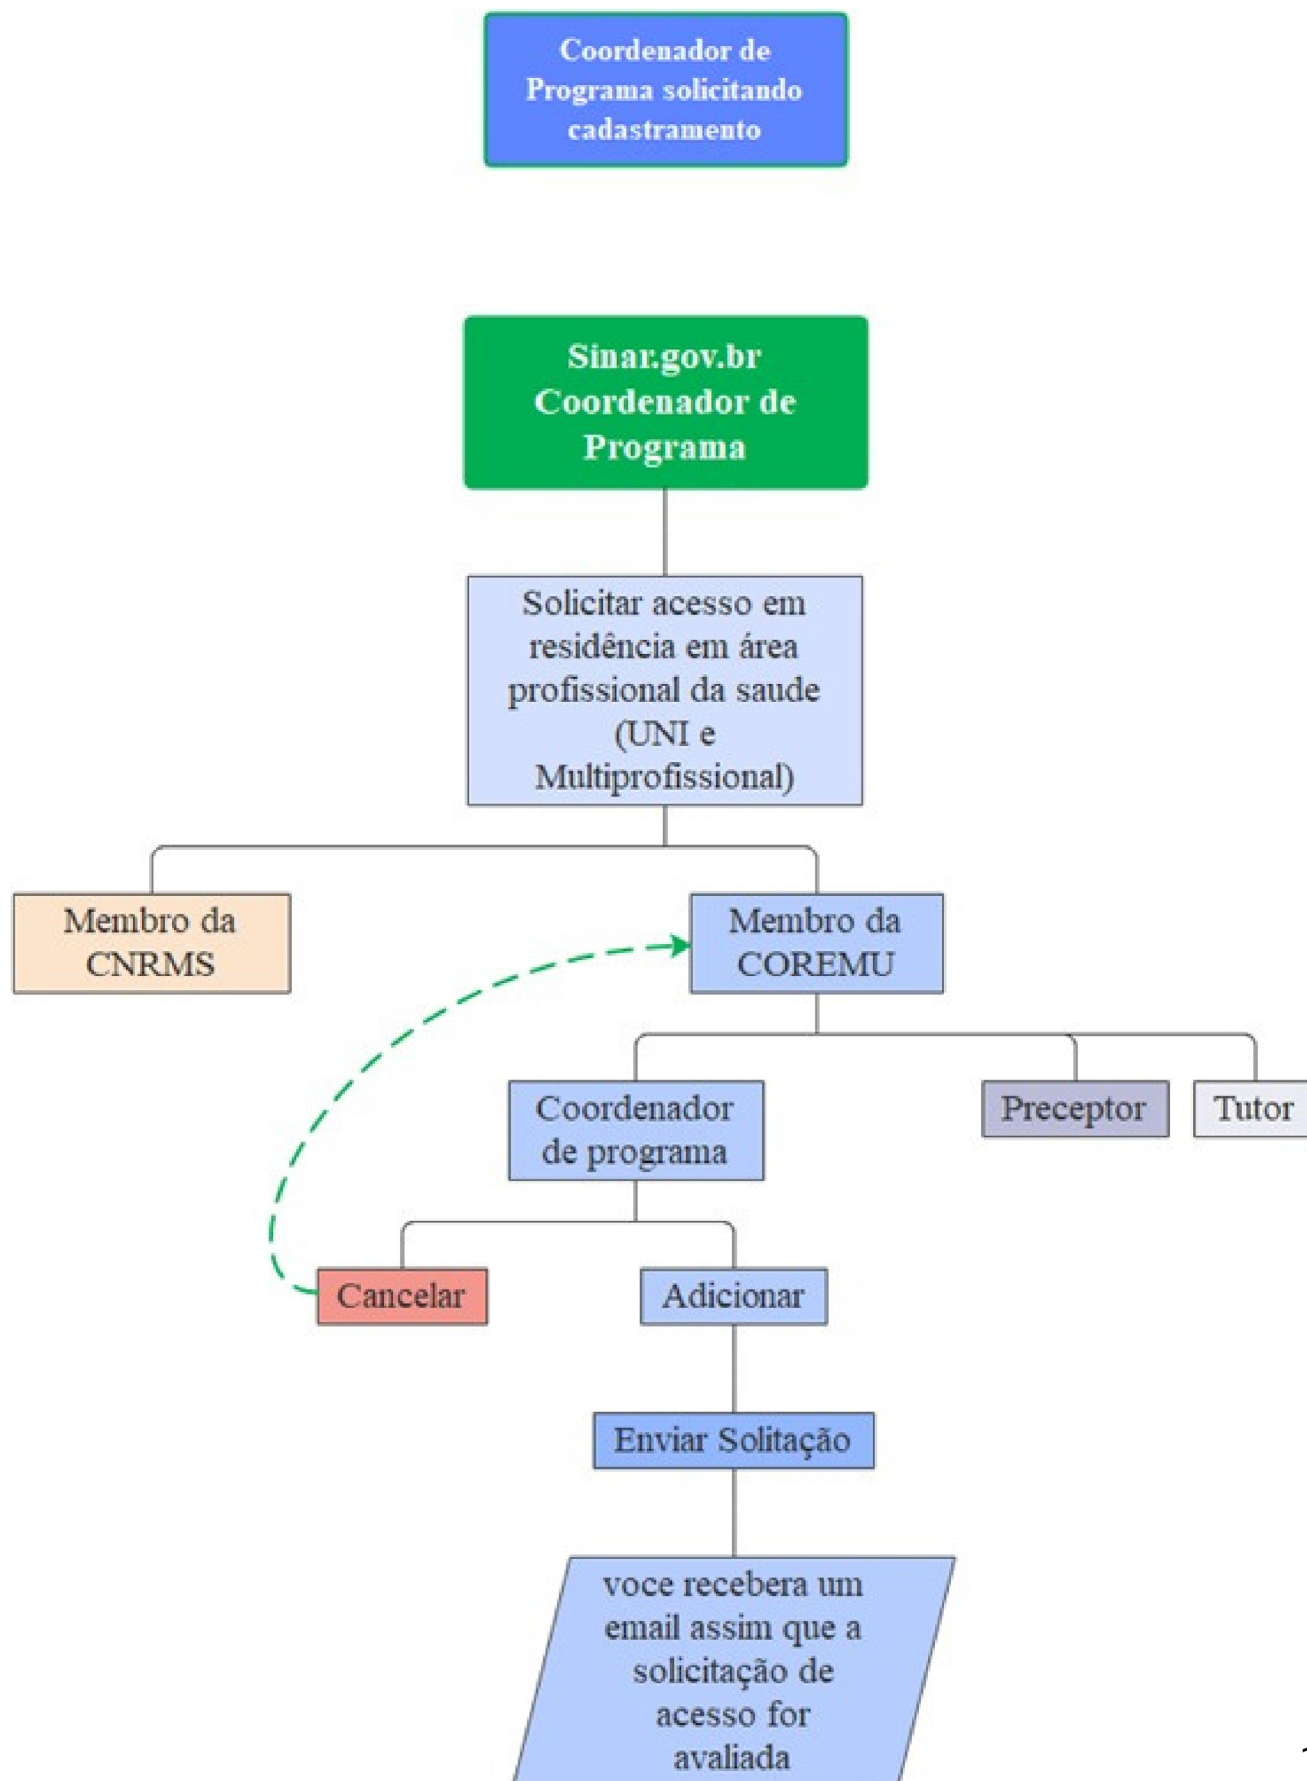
Coordenador de Programa solicitando cadastramento

Sinar.gov.br Coordenador de Programa

Solicitar acesso em residência em área profissional da saude (UNI e Multiprofissional)

Membro da CNRMS

Membro da COREMU

Coordenador de programa

Preceptor

Tutor

Cancelar

Adicionar

Enviar Solitação

voce recebera um email assim que a solicitação de acesso for avaliada